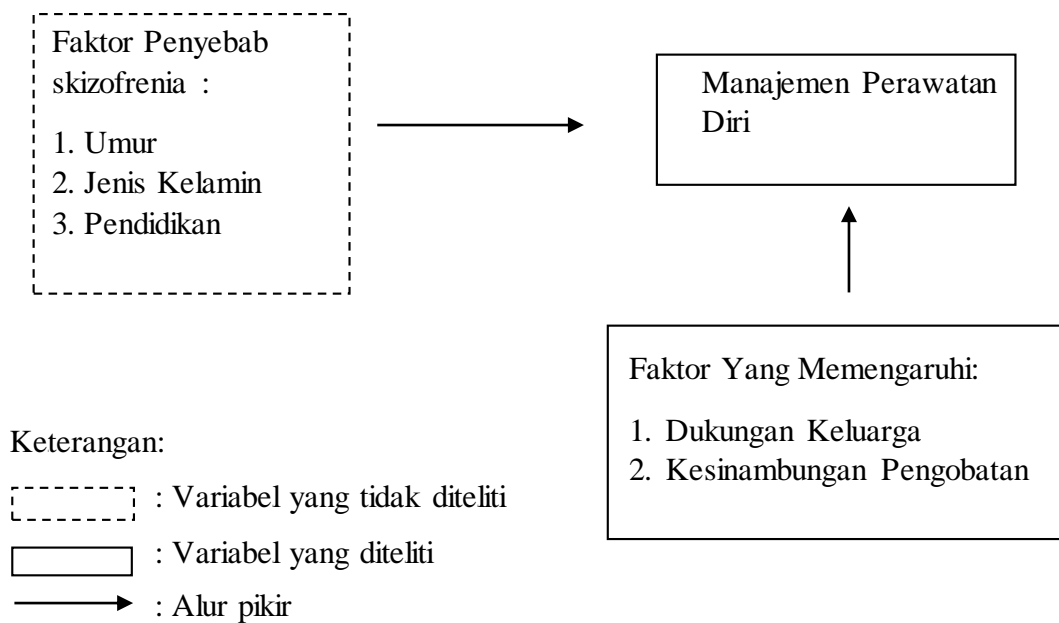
Faktor Penyebab skizofrenia :

1. Umur
2. Jenis Kelamin
3. Pendidikan

Manajemen Perawatan Diri

Faktor Yang Memengaruhi:

1. Dukungan Keluarga
2. Kesinambungan Pengobatan

Keterangan:

: Variabel yang tidak diteliti

: Variabel yang diteliti

: Alur pikir